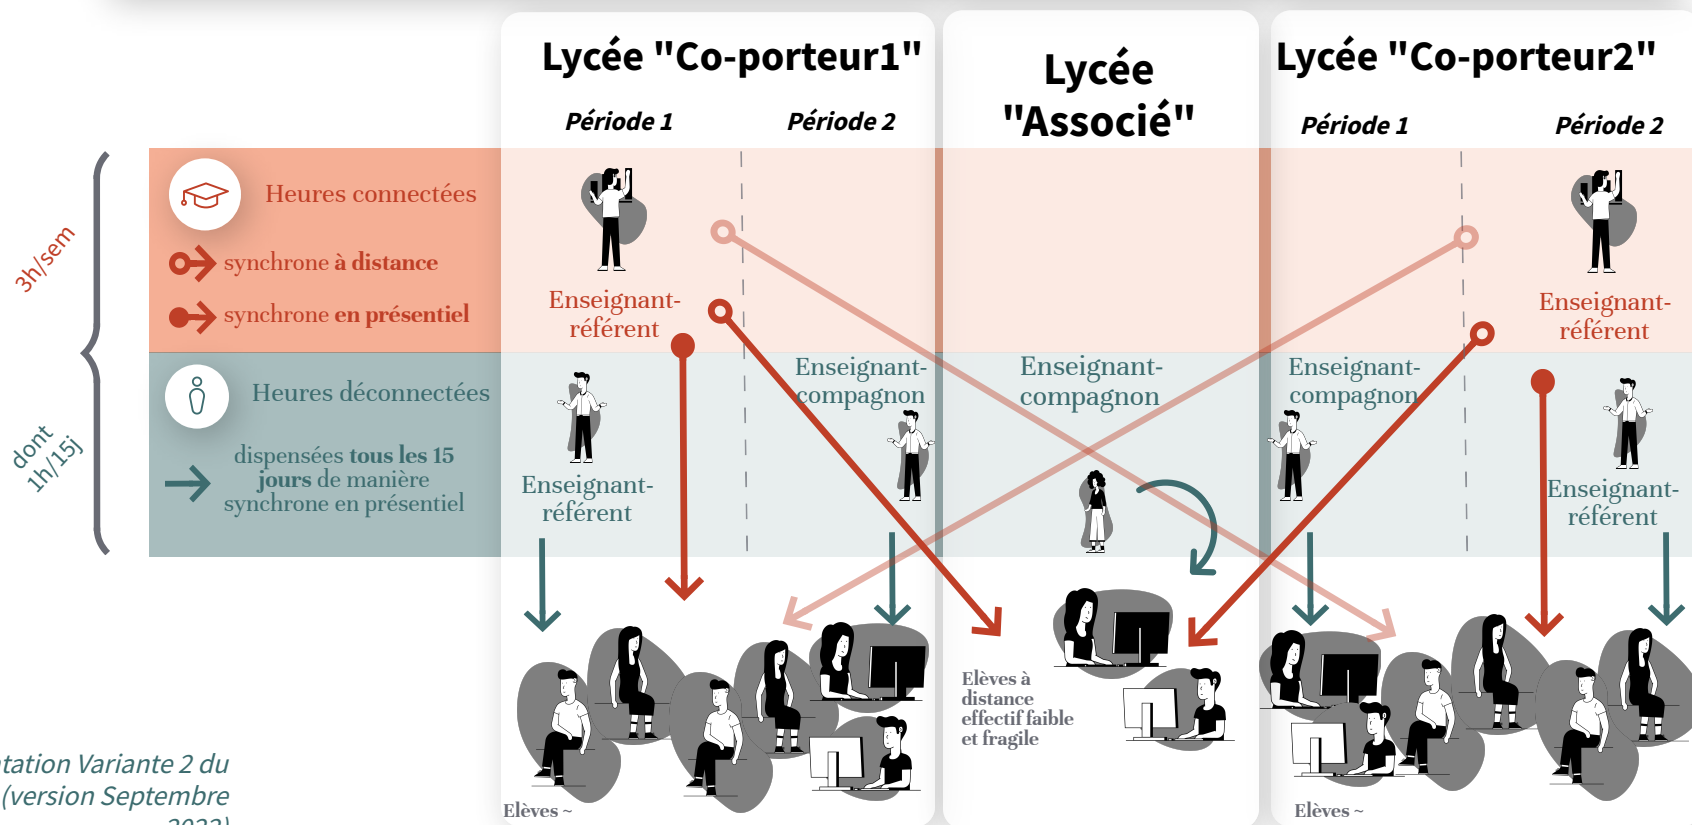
Lycée "Co-porteur1"

Période 1

Période 2

Lycée "Associé"

Lycée "Co-porteur2"

Période 1

Période 2

3h/sem

Heures connectées

synchrone à distance

synchrone en présentiel

Enseignant-référent

Enseignant-référent

dont 1h/15j

Heures déconnectées

dispensées tous les 15 jours de manière synchrone en présentiel

Enseignant-référent

Enseignant-compagnon

Enseignant-compagnon

Enseignant-compagnon

Enseignant-référent

Elèves à distance effectif faible et fragile

tation Variante 2 du (version Septembre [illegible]

Elèves ~

Elèves ~